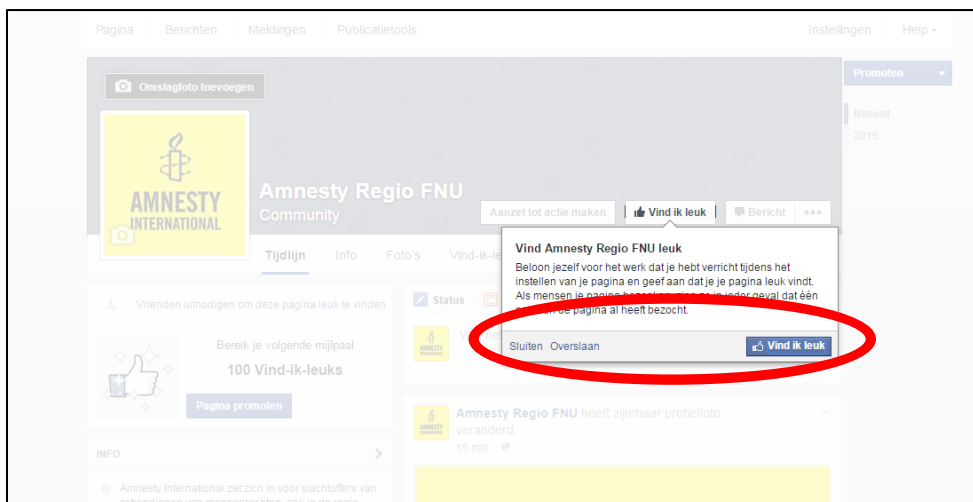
Pagina Berichten Meldingen Publicatietools Instellingen Help

Omslagfoto toevoegen

Promoten

Recent
2015

AMNESTY INTERNATIONAL

Amnesty Regio FNU
Community

Aanzet tot actie maken Vind ik leuk Bericht ...

Tijdlijn Info Foto's Vind-ik-le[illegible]

Vind Amnesty Regio FNU leuk
Beloon jezelf voor het werk dat je hebt verricht tijdens het instellen van je pagina en geef aan dat je je pagina leuk vindt. Als mensen je pagina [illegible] in ieder geval dat één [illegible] de pagina al heeft bezocht.

Sluiten Overslaan Vind ik leuk

Vrienden uitnodigen om deze pagina leuk te vinden

Status

Bereik je volgende mijlpaal
100 Vind-ik-leuks
Pagina promoten

Amnesty Regio FNU heeft zijn/haar profielfoto veranderd.
15 min

INFO

Amnesty International zet zich in voor slachtoffers van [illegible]